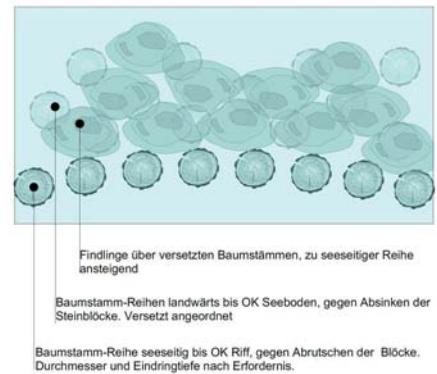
Findlinge über versetzten Baumstämmen, zu seeseitiger Reihe ansteigend

Baumstamm-Reihen landwärts bis OK Seeboden, gegen Absinken der Steinblöcke. Versetzt angeordnet

Baumstamm-Reihe seeseitig bis OK Riff, gegen Abrutschen der Blöcke. Durchmesser und Eindringtiefe nach Erfordernis.